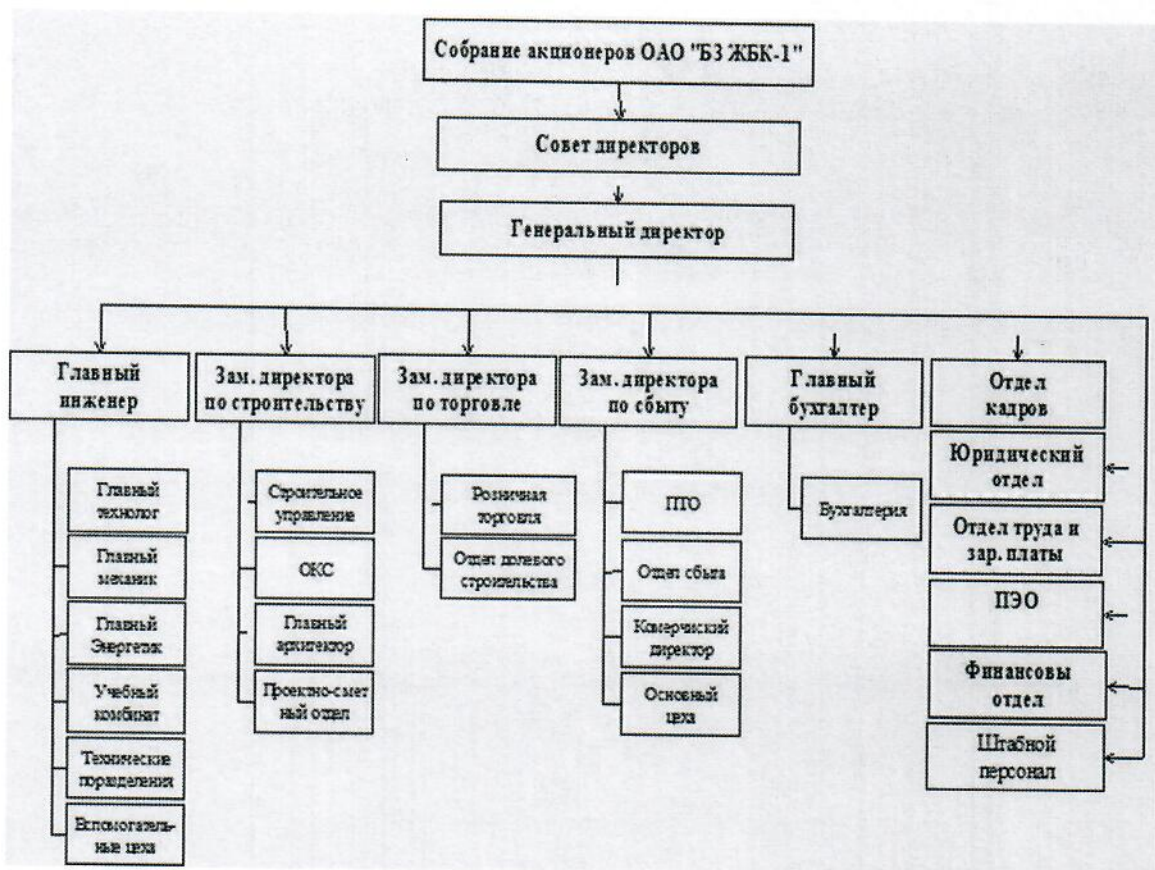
Собрание акционеров ОАО "БЗ ЖБК-1"

Совет директоров

Генеральный директор

Главный инженер

Главный технолог

Главный механик

Главный Энергетик

Учебный комбинат

Технические подразделения

Вспомогательные цеха

Зам. директора по строительству

Строительное управление

ОКС

Главный архитектор

Проектно-сметный отдел

Зам. директора по торговле

Розничная торговля

Отдел долевого строительства

Зам. директора по сбыту

ПТО

Отдел сбыта

Комерческий директор

Основный цеха

Главный бухгалтер

Бухгалтерия

Отдел кадров

Юридический отдел

Отдел труда и зар. платы

ПЭО

Финансовы отдел

Штабной персонал